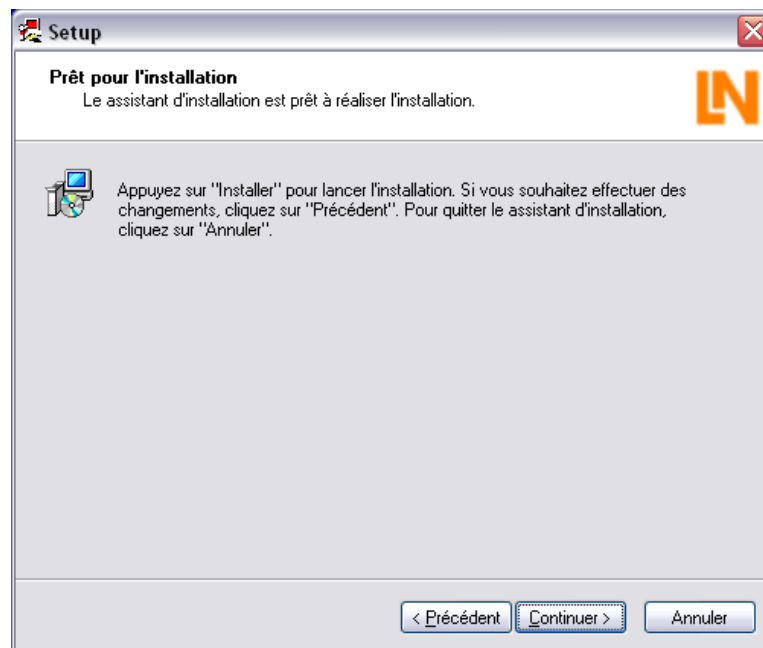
Setup

Prêt pour l'installation
Le assistant d'installation est prêt à réaliser l'installation.

LN

Appuyez sur "Installer" pour lancer l'installation. Si vous souhaitez effectuer des changements, cliquez sur "Précédent". Pour quitter le assistant d'installation, cliquez sur "Annuler".

< Précédent | Continuer > | Annuler